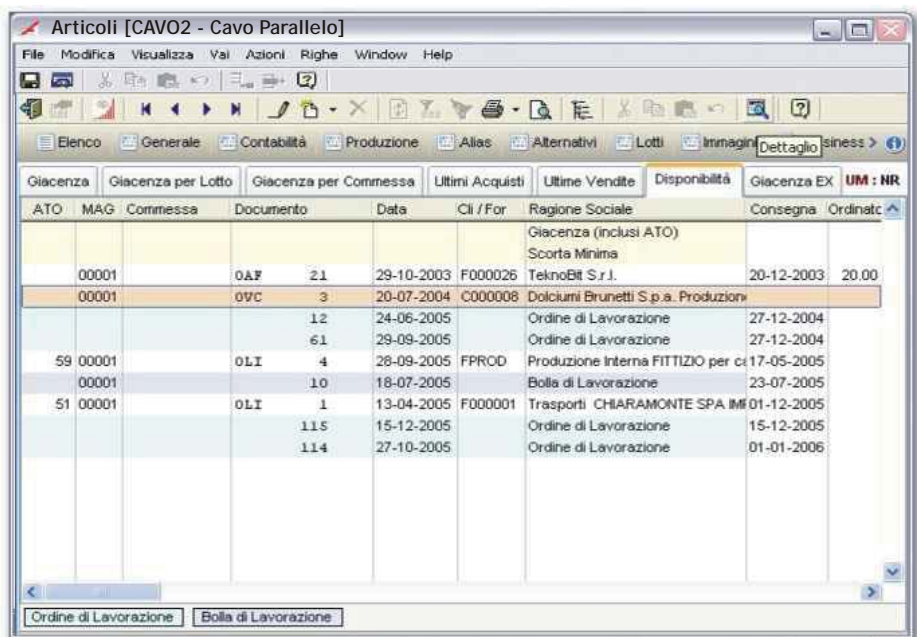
Articoli [CAVO2 - Cavo Parallelo]

File Modifica Visualizza Vai Azioni Righe Window Help

Elenco Generale Contabilità Produzione Alias Alternativi Lotti Immagini Dettaglio siness >

Giacenza | Giacenza per Lotto | Giacenza per Commessa | Ultimi Acquisti | Ultime Vendite | Disponibilità | Giacenza EX | UM : NR

| ATO | MAG | Commessa | Documento | | Data | Cli / For | Ragione Sociale | Consegna | Ordinato |
|---|---|---|---|---|---|---|---|---|---|
| | | | | | | | Giacenza (inclusi ATO) | | |
| | | | | | | | Scorta Minima | | |
| | 00001 | | OAF | 21 | 29-10-2003 | F000026 | TeknoBit S.r.l. | 20-12-2003 | 20.00 |
| | 00001 | | OVC | 3 | 20-07-2004 | C000008 | Dolciumi Brunetti S.p.a. Produzioni | | |
| | | | | 12 | 24-06-2005 | | Ordine di Lavorazione | 27-12-2004 | |
| | | | | 61 | 29-09-2005 | | Ordine di Lavorazione | 27-12-2004 | |
| 59 | 00001 | | OLI | 4 | 28-09-2005 | FPROD | Produzione Interna FITTIZIO per c | 17-05-2005 | |
| | 00001 | | | 10 | 18-07-2005 | | Bolla di Lavorazione | 23-07-2005 | |
| 51 | 00001 | | OLI | 1 | 13-04-2005 | F000001 | Trasporti CHIARAMONTE SPA IM | 01-12-2005 | |
| | | | | 115 | 15-12-2005 | | Ordine di Lavorazione | 15-12-2005 | |
| | | | | 114 | 27-10-2005 | | Ordine di Lavorazione | 01-01-2006 | |

Ordine di Lavorazione | Bolla di Lavorazione